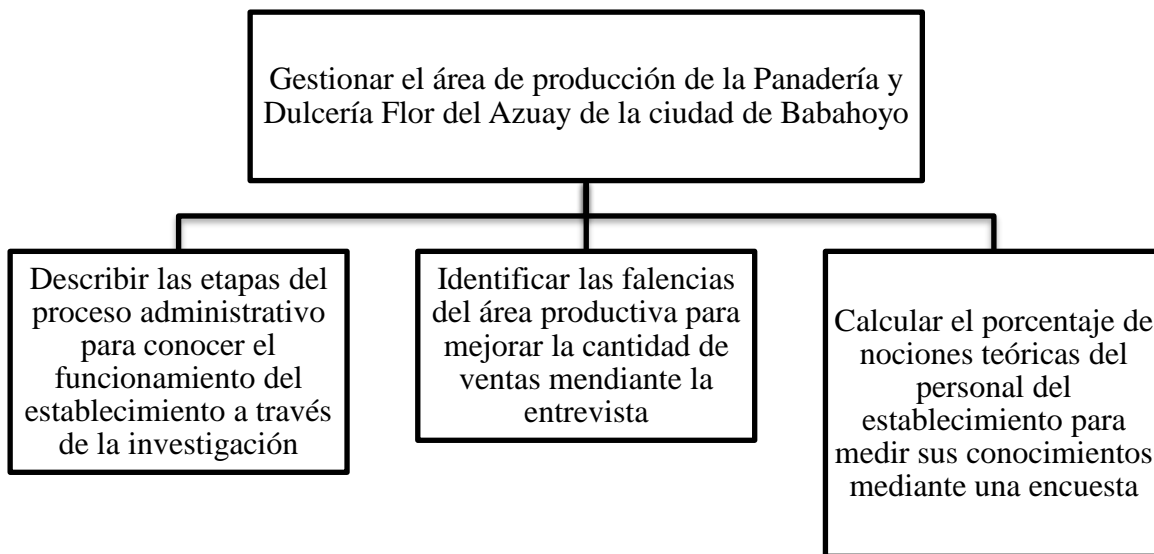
Gestionar el área de producción de la Panadería y Dulcería Flor del Azuay de la ciudad de Babahoyo

Describir las etapas del proceso administrativo para conocer el funcionamiento del establecimiento a través de la investigación

Identificar las falencias del área productiva para mejorar la cantidad de ventas mendiante la entrevista

Calcular el porcentaje de nociones teóricas del personal del establecimiento para medir sus conocimientos mediante una encuesta